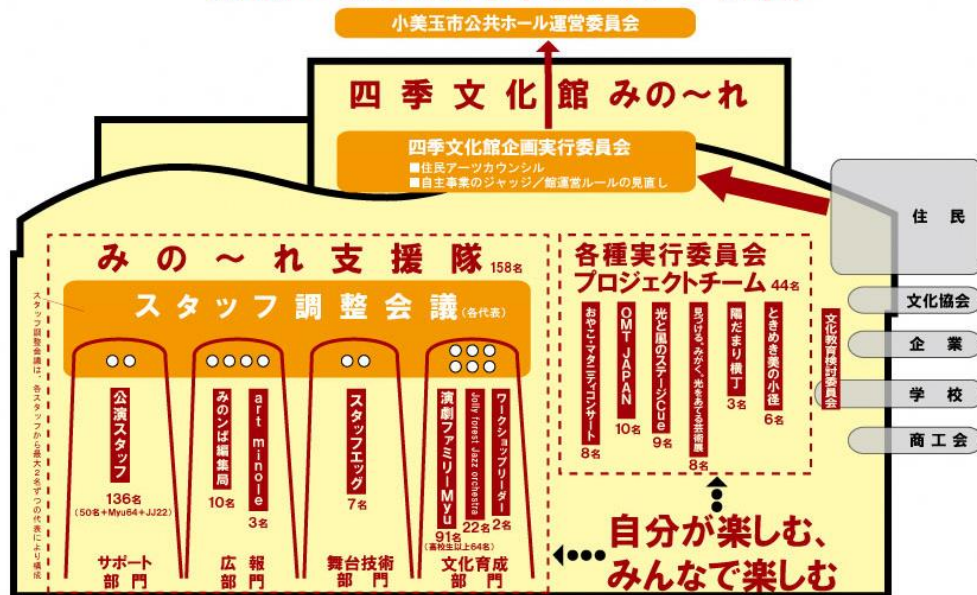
小美玉市公共ホール運営委員会

四季文化館 みの〜れ

四季文化館企画実行委員会
■住民アーツカウンシル
■自主事業のジャッジ／館運営ルールの見直し

住民

文化協会

企業

学校

商工会

みの〜れ支援隊 158名

スタッフ調整会議は、各スタッフから最大2名ずつの代表により構成

スタッフ調整会議（各代表）

公演スタッフ
136名
（50名+Myu64+JJ22）

サポート部門

みのンば編集局
10名

art minole
3名

広報部門

スタッフエッグ
7名

舞台技術部門

演劇ファミリーMyu
91名
（高校生以上64名）

Jolly forest Jazz orchestra
22名

ワークショップリーダー
2名

文化育成部門

各種実行委員会
プロジェクトチーム 44名

おやこでマタニティコンサート
8名

OMT JAPAN
10名

光と風のステージcue
9名

見つける、みがく、光をあてる芸術展
8名

陽だまり横丁
3名

ときめき夢の小径
6名

文化教育検討委員会

自分が楽しむ、
みんなで楽しむ